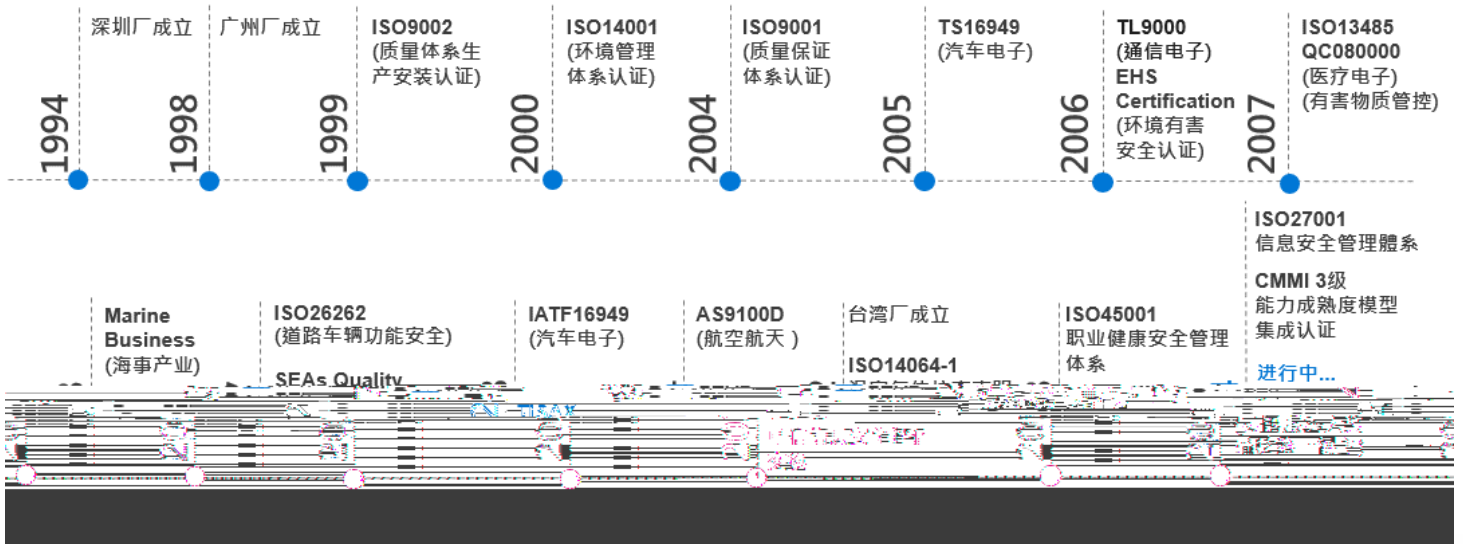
1994
深圳厂成立

1998
广州厂成立

1999
ISO9002
(质量体系生产安装认证)

2000
ISO14001
(环境管理体系认证)

2004
ISO9001
(质量保证体系认证)

2005
TS16949
(汽车电子)

2006
TL9000
(通信电子)
EHS Certification
(环境有害安全认证)

2007
ISO13485
QC080000
(医疗电子)
(有害物质管控)

ISO27001
信息安全管理體系

CMMI 3级
能力成熟度模型集成认证

进行中...

Marine Business
(海事产业)

ISO26262
(道路车辆功能安全)

SEAs Quality

IATF16949
(汽车电子)

AS9100D
(航空航天 )

台湾厂成立

ISO14064-1

ISO45001
职业健康安全管理体系

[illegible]